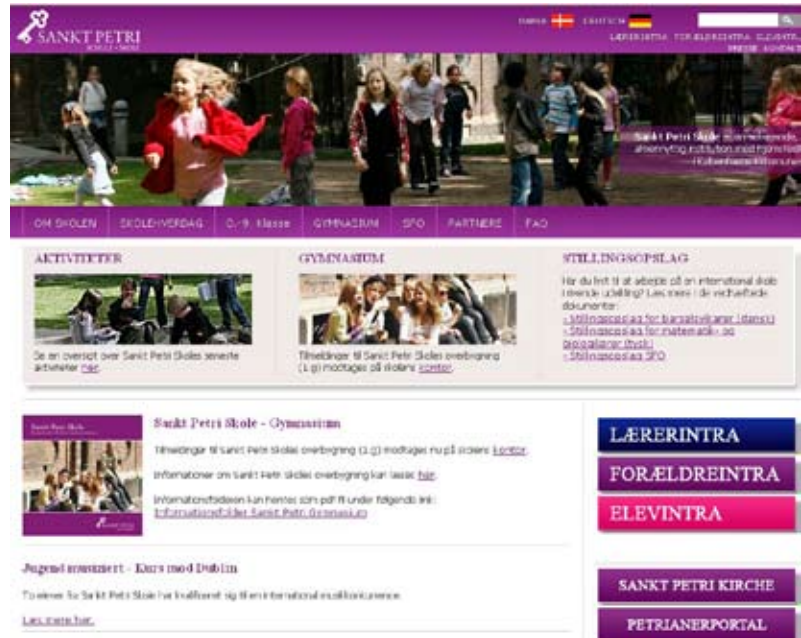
SANKT PETRI
SCHULE · SKOLE

DANSK DEUTSCH

LÆRERINTRA FORÆLDREINTRA ELEVINTRA PRESSE KONTAKT

Sankt Petri Skole: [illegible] institution med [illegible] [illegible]

OM SKOLEN SKOLEHVERDAG 0.-9. klasse GYMNASIUM SFO PARTNERE FAQ

AKTIVITETER

Se en oversigt over Sankt Petri Skoles seneste aktiviteter her.

GYMNASIUM

Tilmeldinger til Sankt Petri Skoles overbygning (1.g) modtages på skolens kontor.

STILLINGSOPSLAG

Har du lyst til at arbejde på en international skole i rivende udvikling? Læs mere i de vedhæftede dokumenter:
- Stillingsopslag for børnehaveklasse (dansk)
- Stillingsopslag for matematik- og biologilærer (tysk)
- Stillingsopslag SFO

Sankt Petri Skole - Gymnasium

Tilmeldinger til Sankt Petri Skoles overbygning (1.g) modtages nu på skolens kontor.

Informationer om Sankt Petri Skoles overbygning kan læses her.

Informationsfolderen kan hentes som pdf til under følgende link: Informationsfolder Sankt Petri Gymnasium

Jugend musiziert - Kurs med Dublin

To elever fra Sankt Petri Skole har kvalificeret sig til en international musikkonkurrence.

Læs mere her.

LÆRERINTRA
FORÆLDREINTRA
ELEVINTRA

SANKT PETRI KIRCHE
PETRIANERPORTAL